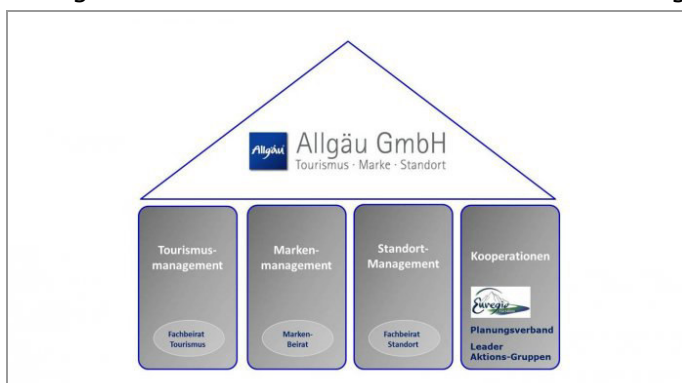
Allgäu Allgäu GmbH
Tourismus · Marke · Standort

Tourismusmanagement

Fachbeirat Tourismus

Markenmanagement

Marken-Beirat

Standort-Management

Fachbeirat Standort

Kooperationen

Euregio

Planungsverband

Leader Aktions-Gruppen